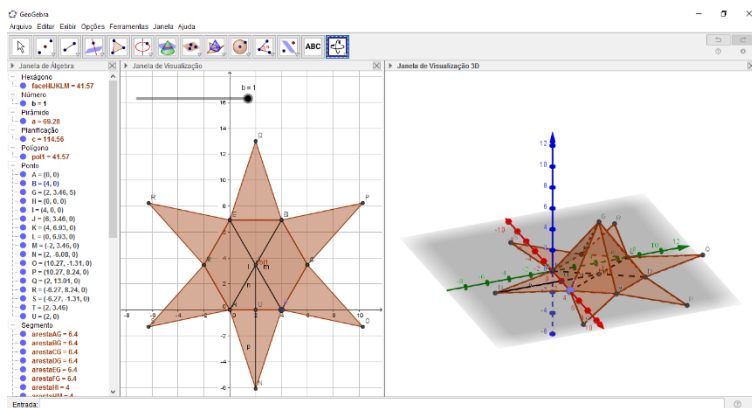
GeoGebra
Arquivo Editar Exibir Opções Ferramentas Janela Ajuda

ABC

Janela de Álgebra
Hexágono
faceHIJKLM = 41.57
Número
b = 1
Pirâmide
a = 69.28
Planificação
c = 114.56
Polígono
pol1 = 41.57
Ponto
A = (0, 0)
B = (4, 0)
G = (2, 3.46, 5)
H = (0, 0, 0)
I = (4, 0, 0)
J = (6, 3.46, 0)
K = (4, 6.93, 0)
L = (0, 6.93, 0)
M = (-2, 3.46, 0)
N = (2, -6.08, 0)
O = (10.27, -1.31, 0)
P = (10.27, 8.24, 0)
Q = (2, 13.01, 0)
R = (-6.27, 8.24, 0)
S = (-6.27, -1.31, 0)
T = (2, 3.46)
U = (2, 0)
Segmento
arestaAG = 6.4
arestaBG = 6.4
arestaCG = 6.4
arestaDG = 6.4
arestaEG = 6.4
arestaFG = 6.4
arestaHI = 4

Janela de Visualização
b = 1
Q
R
P
E
B
S
O
N
-8 -6 -4 -2 0 2 4 6 8 10
16 14 12 10 8 6 4 2 -2 -4 -6

Janela de Visualização 3D
12
10
8
6
4
2
-2
-4
-6
-10
10
G
O

Entrada: